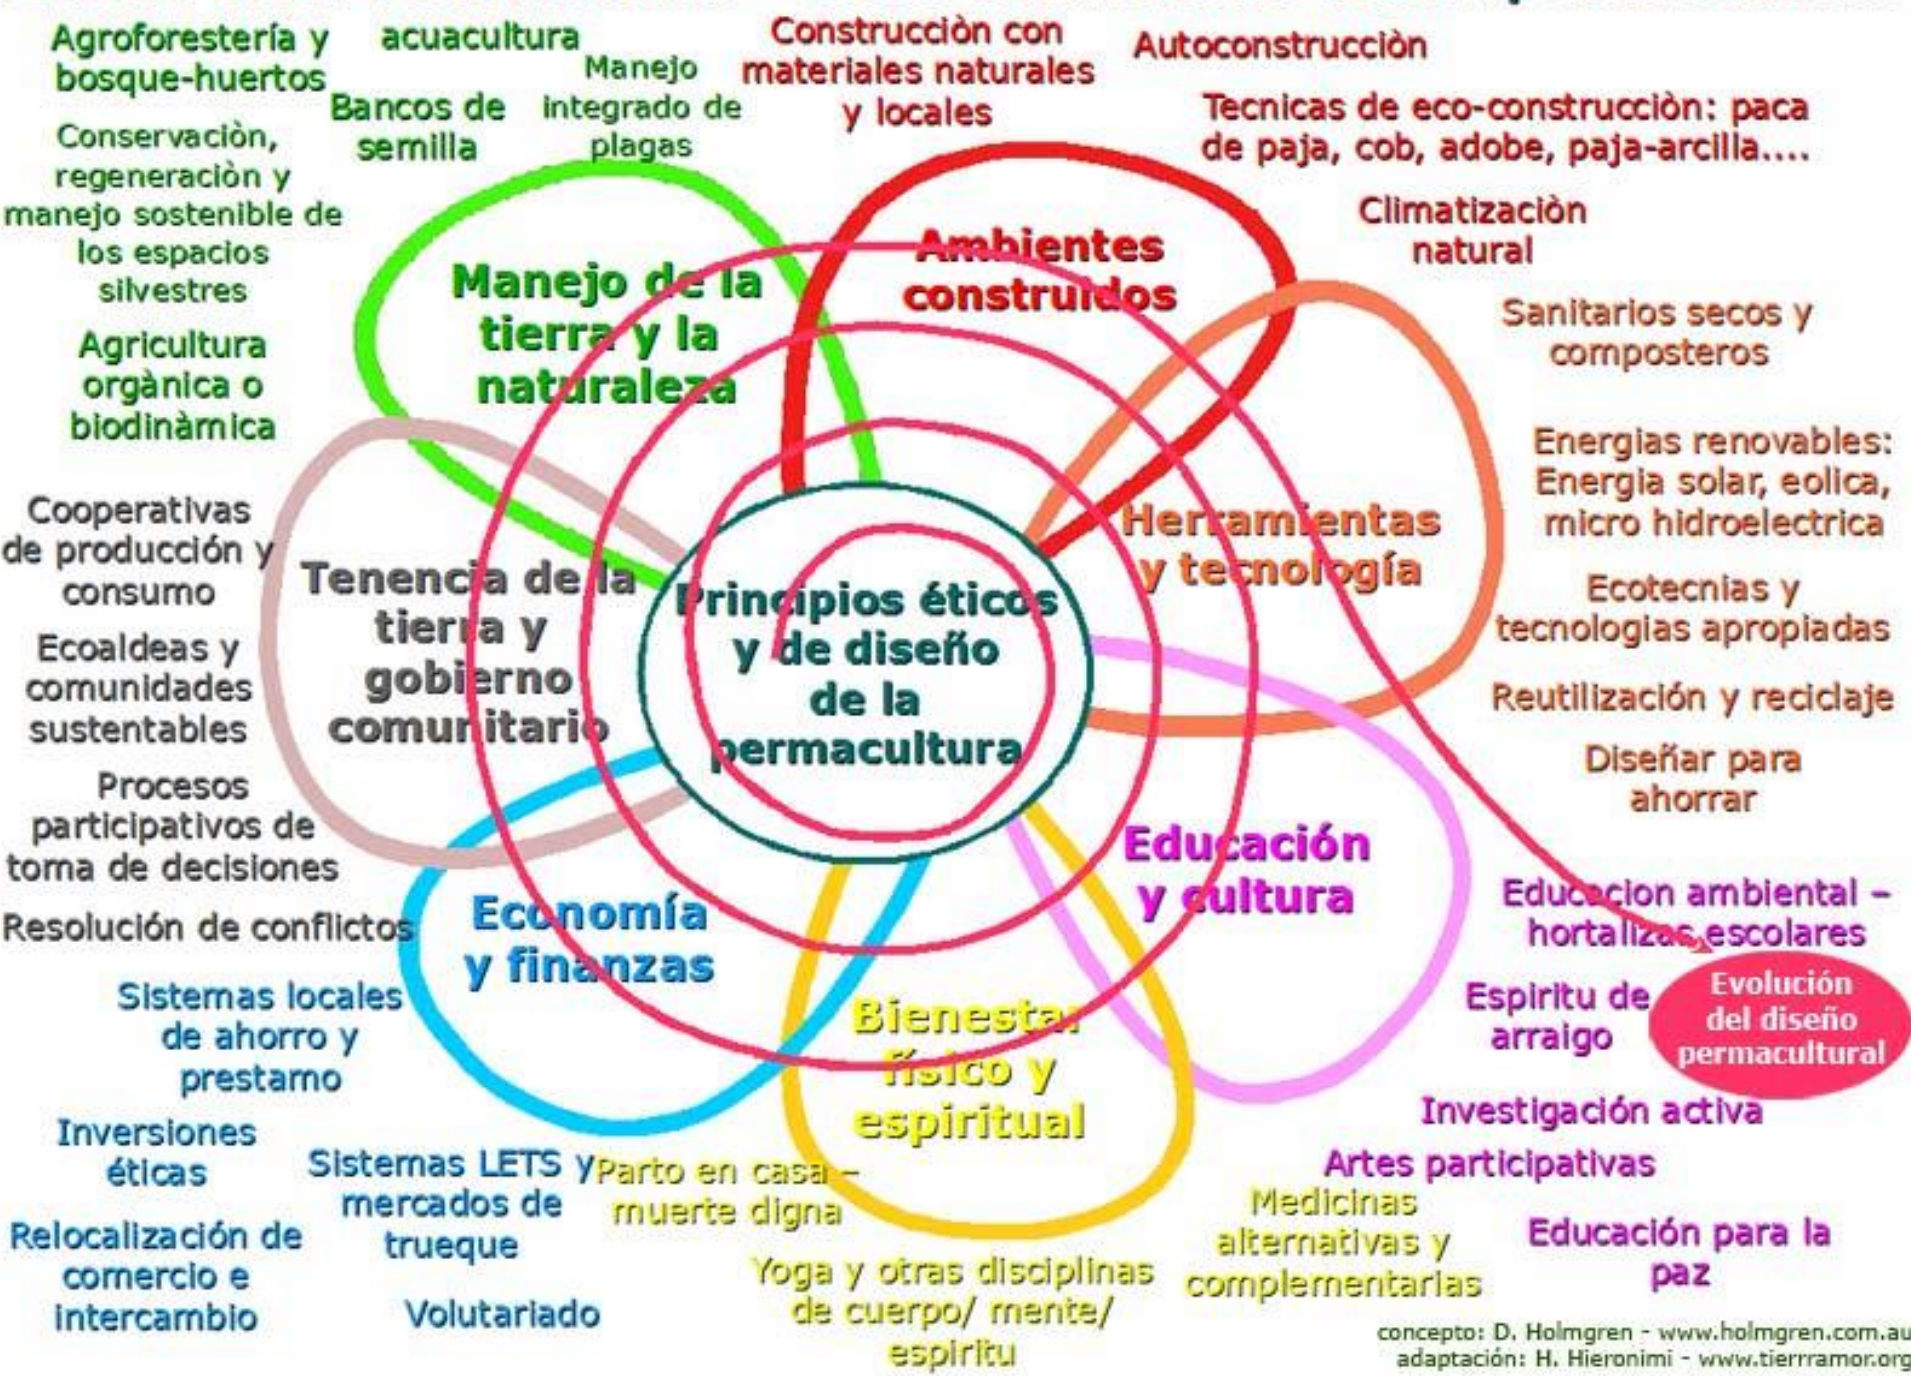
Agroforestería y bosque-huertos

acuacultura

Bancos de semilla

Manejo integrado de plagas

Construcciòn con materiales naturales y locales

Autoconstrucciòn

Tecnicas de eco-construcciòn: paca de paja, cob, adobe, paja-arcilla....

Conservaciòn, regeneraciòn y manejo sostenible de los espacios silvestres

Agricultura orgànica o biodinàmica

Manejo de la tierra y la naturaleza

Ambientes construidos

Climatizaciòn natural

Sanitarios secos y composteros

Energias renovables: Energia solar, eolica, micro hidroelectrica

Herramientas y tecnología

Ecotecnias y tecnologias apropiadas

Reutilización y reciclaje

Diseñar para ahorrar

Cooperativas de producción y consumo

Ecoaldeas y comunidades sustentables

Procesos participativos de toma de decisiones

Resolución de conflictos

Tenencia de la tierra y gobierno comunitario

Principios éticos y de diseño de la permacultura

Educación y cultura

Educacion ambiental – hortalizas escolares

Evolución del diseño permacultural

Espiritu de arraigo

Economía y finanzas

Sistemas locales de ahorro y prestamo

Inversiones éticas

Relocalización de comercio e intercambio

Sistemas LETS y mercados de trueque

Volutariado

Bienestar físico y espiritual

Parto en casa – muerte digna

Yoga y otras disciplinas de cuerpo/ mente/ espiritu

Investigación activa

Artes participativas

Medicinas alternativas y complementarias

Educación para la paz

concepto: D. Holmgren - www.holmgren.com.au
adaptación: H. Hieronimi - www.tierrramor.org